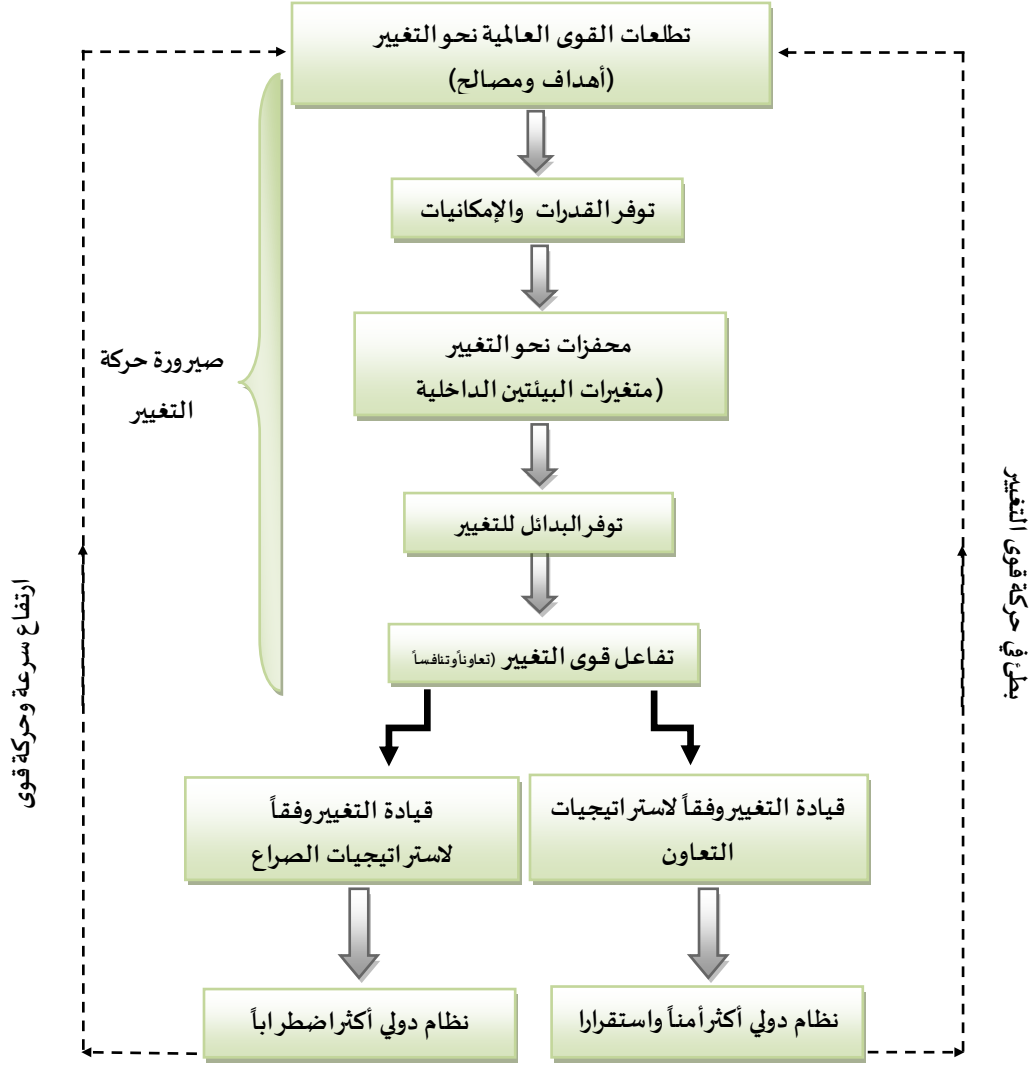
تطلعات القوى العالمية نحو التغيير
(أهداف ومصالح)

توفر القدرات والإمكانيات

محفزات نحو التغيير
(متغيرات البيئتين الداخلية

توفر البدائل للتغيير

تفاعل قوى التغيير (تعاوناً وتنافساً)

صيرورة حركة التغيير

قيادة التغيير وفقاً لاستراتيجيات التعاون

قيادة التغيير وفقاً لاستراتيجيات الصراع

نظام دولي أكثر أمناً واستقرارا

نظام دولي أكثر اضطراباً

بطء في حركة قوى التغيير

ارتفاع سرعة وحركة قوى